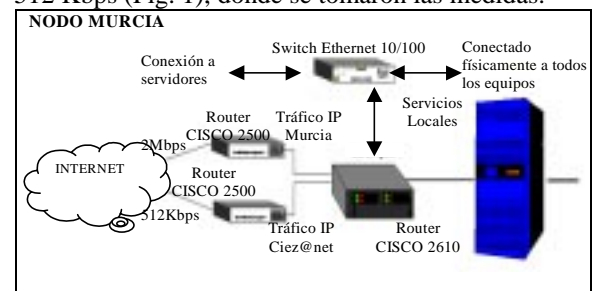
512 Kbps (Fig. 1), donde se tomaron las medidas.

NODO MURCIA

Switch Ethernet 10/100

Conexión a servidores

Conectado físicamente a todos los equipos

Servicios Locales

Router CISCO 2500

Tráfico IP Murcia

2Mbps

INTERNET

Router CISCO 2500

512Kbps

Tráfico IP Ciez@net

Router CISCO 2610